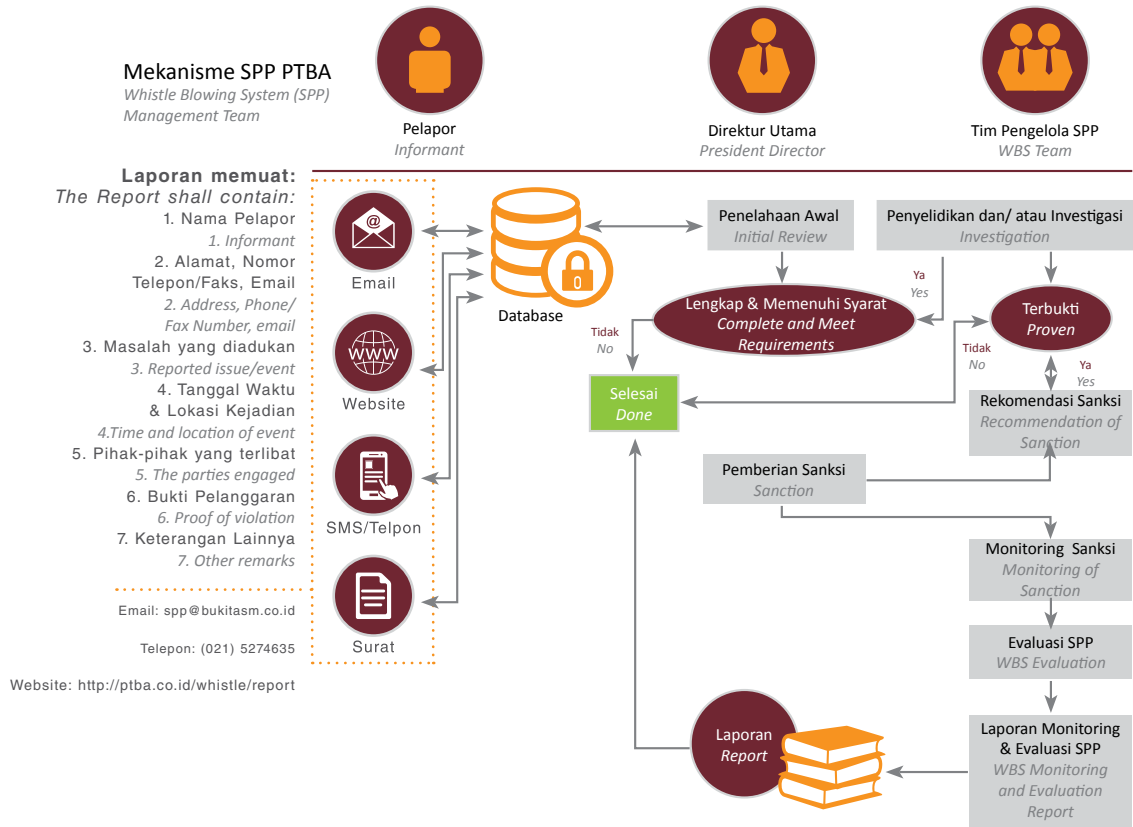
Mekanisme SPP PTBA
Whistle Blowing System (SPP) Management Team

Pelapor
Informant

Direktur Utama
President Director

Tim Pengelola SPP
WBS Team

Laporan memuat:
The Report shall contain:
1. Nama Pelapor
1. Informant
2. Alamat, Nomor Telepon/Faks, Email
2. Address, Phone/ Fax Number, email
3. Masalah yang diadukan
3. Reported issue/event
4. Tanggal Waktu & Lokasi Kejadian
4.Time and location of event
5. Pihak-pihak yang terlibat
5. The parties engaged
6. Bukti Pelanggaran
6. Proof of violation
7. Keterangan Lainnya
7. Other remarks

Email: spp@bukitasm.co.id

Telepon: (021) 5274635

Website: http://ptba.co.id/whistle/report

Email

Website

SMS/Telpon

Surat

Database

Penelahaan Awal
Initial Review

Penyelidikan dan/ atau Investigasi
Investigation

Ya
Yes

Lengkap & Memenuhi Syarat
Complete and Meet Requirements

Terbukti
Proven

Tidak
No

Tidak
No

Ya
Yes

Selesai
Done

Rekomendasi Sanksi
Recommendation of Sanction

Pemberian Sanksi
Sanction

Monitoring Sanksi
Monitoring of Sanction

Evaluasi SPP
WBS Evaluation

Laporan
Report

Laporan Monitoring & Evaluasi SPP
WBS Monitoring and Evaluation Report